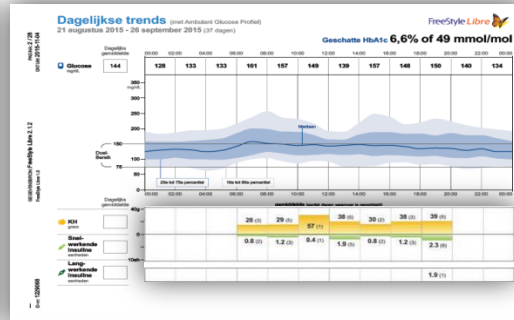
Dagelijkse trends (met Ambulant Glucose Profiel)
21 augustus 2015 - 26 september 2015 (37 dagen)

FreeStyle Libre

Geschatte HbA1c 6,6% of 49 mmol/mol

Dagelijks gemiddelde

| | | 00:00 | 02:00 | 04:00 | 06:00 | 08:00 | 10:00 | 12:00 | 14:00 | 16:00 | 18:00 | 20:00 | 22:00 |
|---|---|---|---|---|---|---|---|---|---|---|---|---|---|
| Glucose mg/dL | 144 | 128 | 133 | 133 | 161 | 157 | 149 | 139 | 157 | 148 | 150 | 140 | 134 |

350
mg/dL
300
250
200
150
Doel-Bereik
75
50

Mediaan
25e tot 75e percentiel
5e tot 95e percentiel

00:00 02:00 04:00 06:00 08:00 10:00 12:00 14:00 16:00 18:00 20:00 22:00 00:00

Dagelijks gemiddelde

40g

| | | | | | | | | | |
|---|---|---|---|---|---|---|---|---|---|
| KH gram | | 28 (3) | 29 (5) | 57 (1) | 38 (5) | 30 (2) | 38 (3) | 39 (6) | |
| Snel-werkende Insuline eenheden | | 0.8 (2) | 1.2 (3) | 0.4 (1) | 1.9 (5) | 0.8 (2) | 1.2 (3) | 2.3 (6) | |
| Lang-werkende Insuline eenheden | | | | | | | | 1.9 (1) | |

10eh

FreeStyle Libre 2.1.2